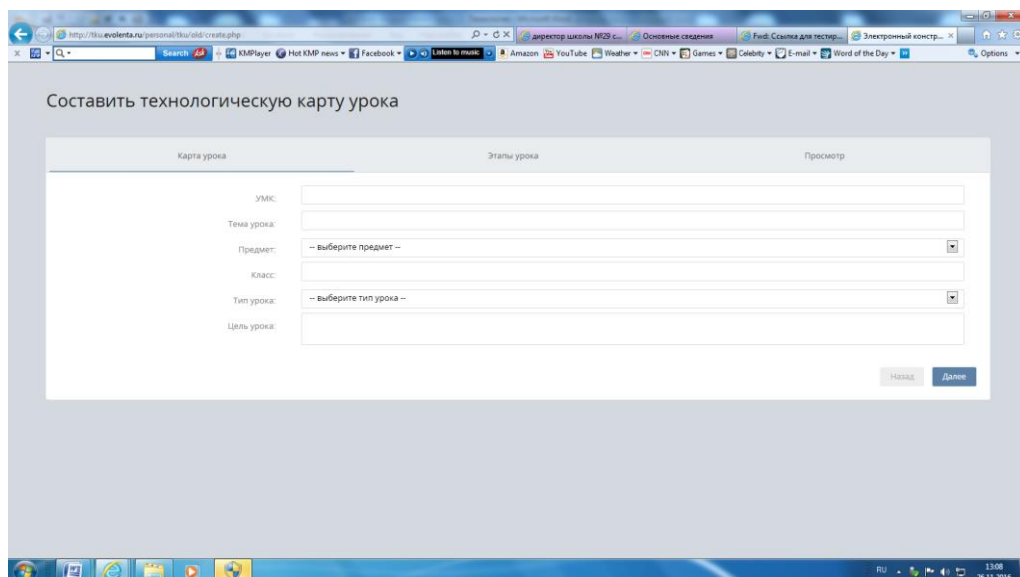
http://tku.evolenta.ru/personal/tku/old/create.php
директор школы №29 с... | Основные сведения | Fwd: Ссылка для тестир... | Электронный констр... ×

Search | KMPlayer | Hot KMP news | Facebook | Listen to music | Amazon | YouTube | Weather | CNN | Games | Celebrity | E-mail | Word of the Day | Options

Составить технологическую карту урока

Карта урока | Этапы урока | Просмотр

УМК:
Тема урока:
Предмет: -- выберите предмет --
Класс:
Тип урока: -- выберите тип урока --
Цель урока:

Назад | Далее

RU 13:08 26.11.2016